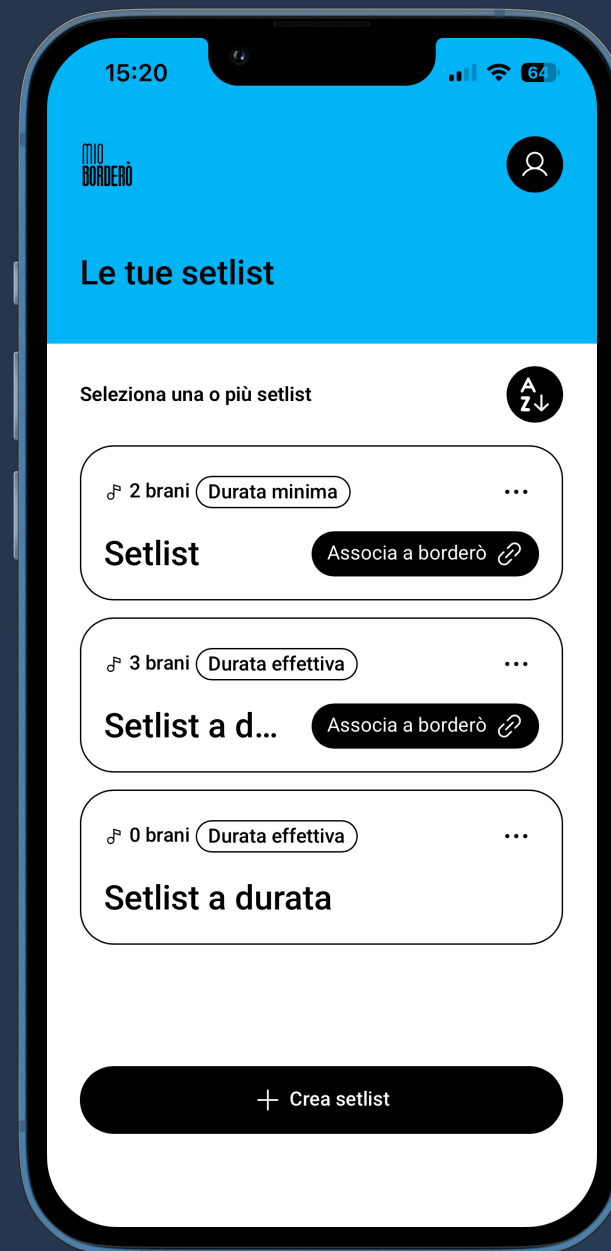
15:20

64

MIO
BORDERÒ

Le tue setlist

Seleziona una o più setlist

A
Z

2 brani Durata minima

Setlist

Associa a borderò

3 brani Durata effettiva

Setlist a d...

Associa a borderò

0 brani Durata effettiva

Setlist a durata

+ Crea setlist